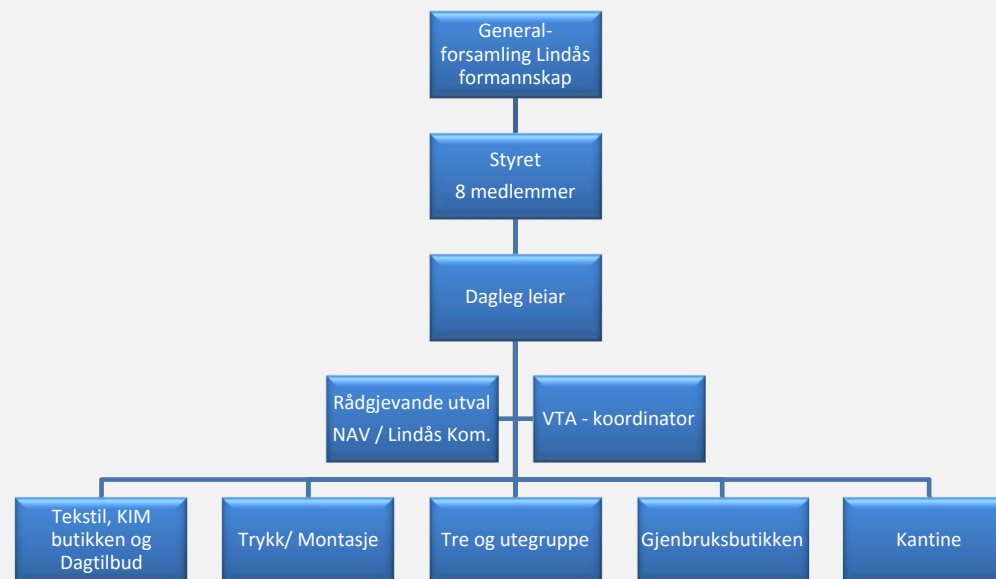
Generalforsamling Lindås formannskap

Styret
8 medlemmer

Dagleg leiar

Rådgjevande utval
NAV / Lindås Kom.

VTA - koordinator

Tekstil, KIM butikken og Dagtilbud

Trykk/ Montasje

Tre og utegruppe

Gjenbruksbutikken

Kantine